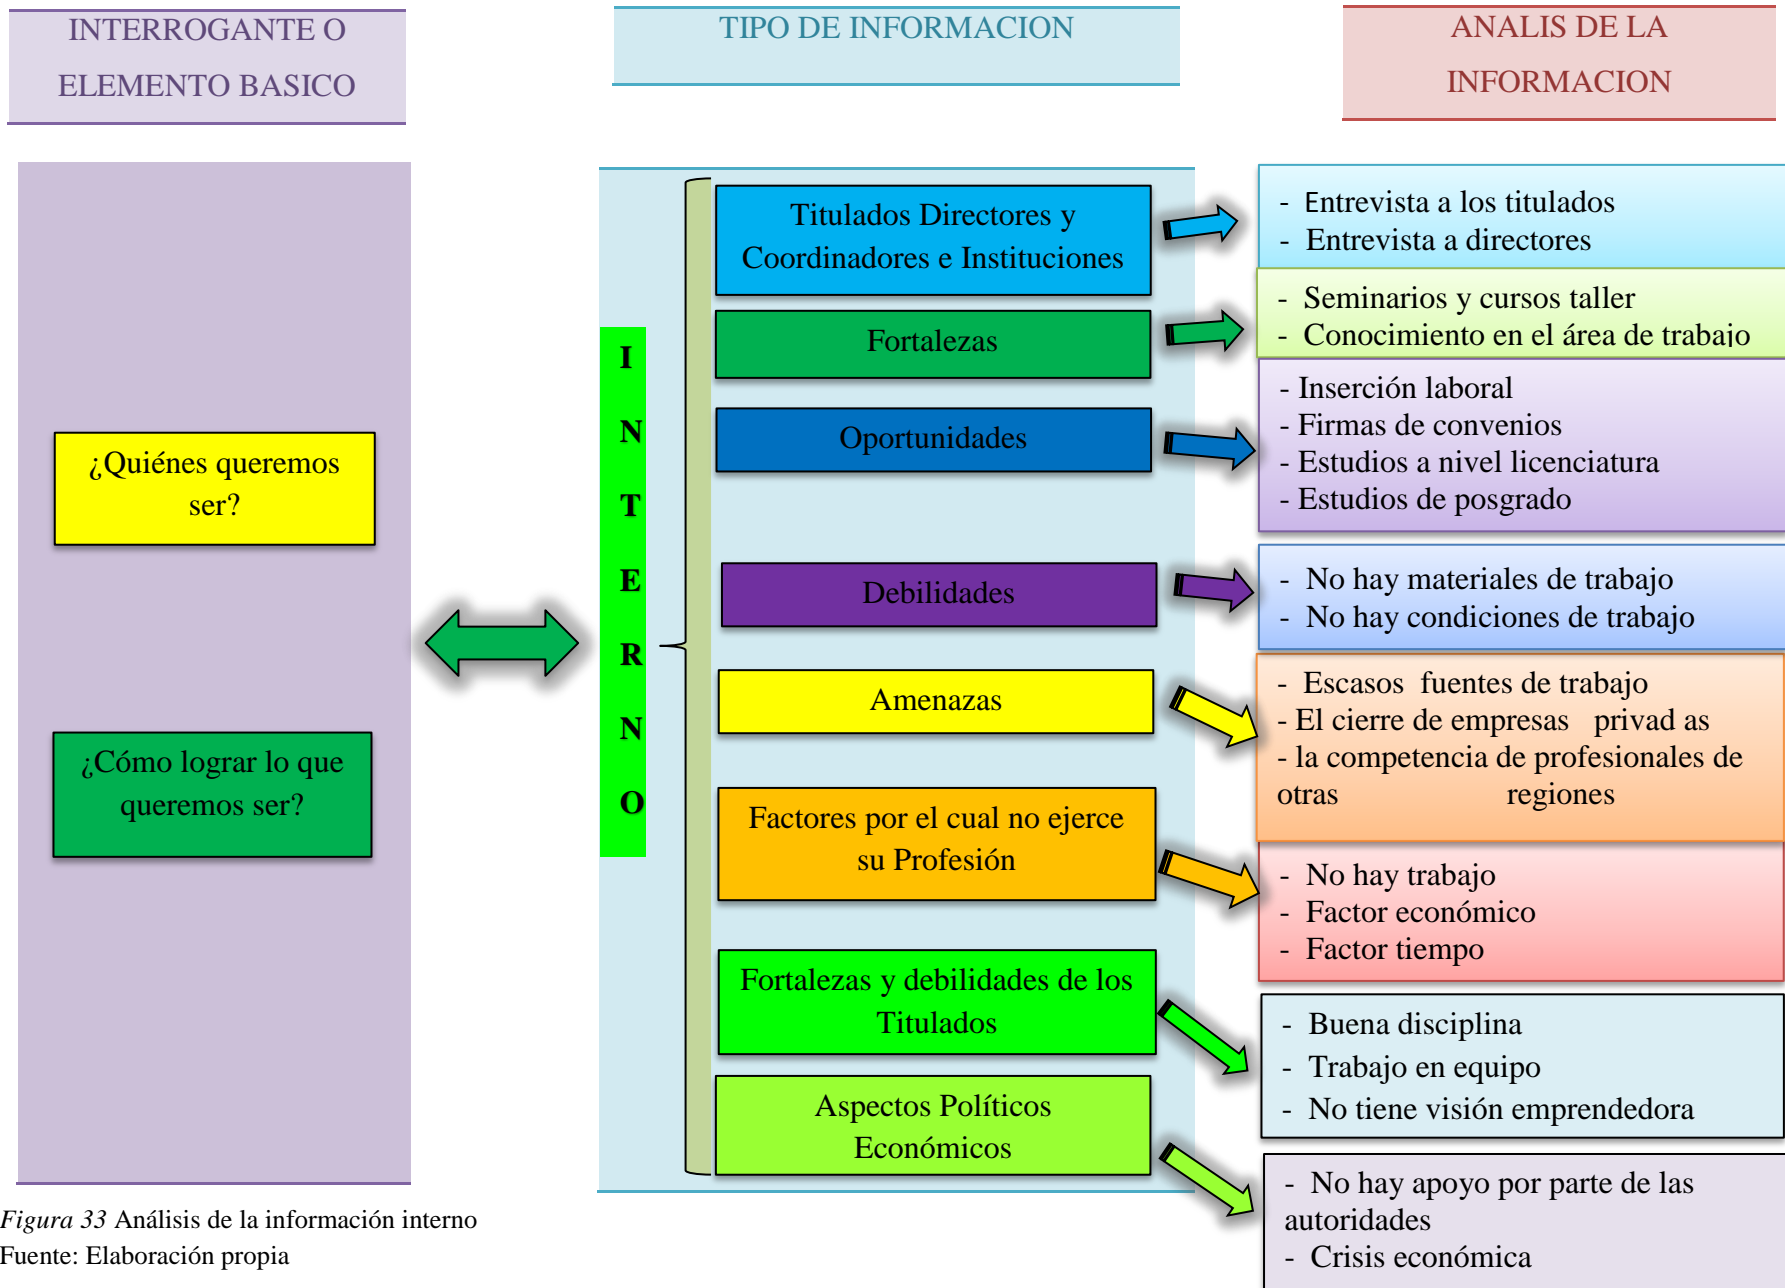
INTERROGANTE O ELEMENTO BASICO

TIPO DE INFORMACION

ANALIS DE LA INFORMACION

¿Quiénes queremos ser?

¿Cómo lograr lo que queremos ser?

I N T E R N O

Titulados Directores y Coordinadores e Instituciones

Fortalezas

Oportunidades

Debilidades

Amenazas

Factores por el cual no ejerce su Profesión

Fortalezas y debilidades de los Titulados

Aspectos Políticos Económicos

- Entrevista a los titulados
- Entrevista a directores

- Seminarios y cursos taller
- Conocimiento en el área de trabajo

- Inserción laboral
- Firmas de convenios
- Estudios a nivel licenciatura
- Estudios de posgrado

- No hay materiales de trabajo
- No hay condiciones de trabajo

- Escasos fuentes de trabajo
- El cierre de empresas privad as
- la competencia de profesionales de otras regiones

- No hay trabajo
- Factor económico
- Factor tiempo

- Buena disciplina
- Trabajo en equipo
- No tiene visión emprendedora

- No hay apoyo por parte de las autoridades
- Crisis económica

Figura 33 Análisis de la información interno
Fuente: Elaboración propia